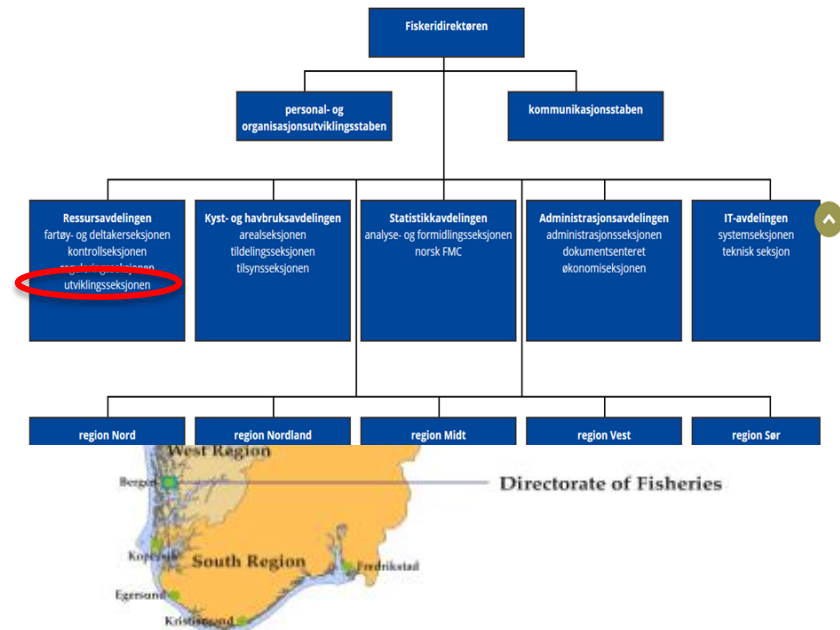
Fiskeridirektøren

personal- og organisasjonsutviklingsstaben

kommunikasjonsstaben

Ressursavdelingen
fartøy- og deltakerseksjonen
kontrollseksjonen
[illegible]
utviklingsseksjonen

Kyst- og havbruksavdelingen
arealseksjonen
tildelingsseksjonen
tilsynsseksjonen

Statistikkavdelingen
analyse- og formidlingsseksjonen
norsk FMC

Administrasjonsavdelingen
administrasjonsseksjonen
dokumentsenteret
økonomiseksjonen

IT-avdelingen
systemseksjonen
teknisk seksjon

region Nord

region Nordland

region Midt

region Vest

region Sør

West Region

Bergen

Directorate of Fisheries

Kopervik

South Region

Fredrikstad

Egersund

Kristiansand